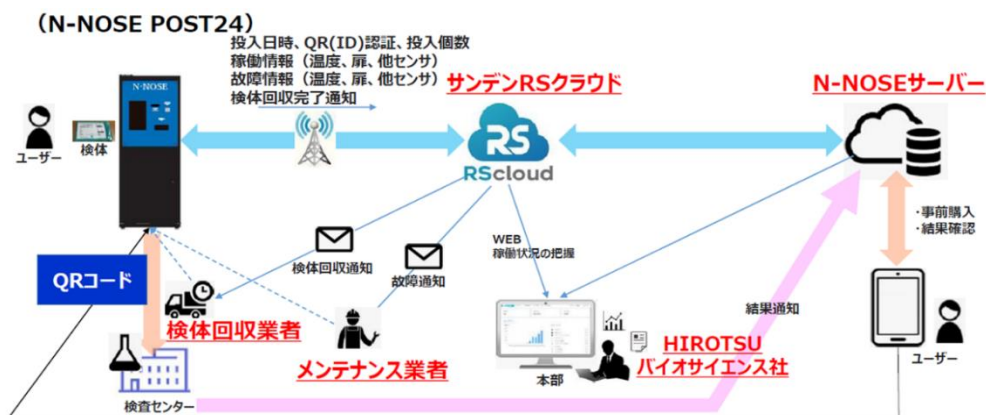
（N-NOSE POST24）

投入日時、QR(ID)認証、投入個数
稼働情報（温度、扉、他センサ）
故障情報（温度、扉、他センサ）
検体回収完了通知

サンデンRSクラウド

N-NOSEサーバー

N-NOSE

ユーザー

検体

RS
RScloud

・事前購入
・結果確認

WEB
稼働状況の把握

検体回収通知

故障通知

QRコード

検体回収業者

結果通知

HIROTSU
バイオサイエンス社

メンテナンス業者

本部

ユーザー

検査センター